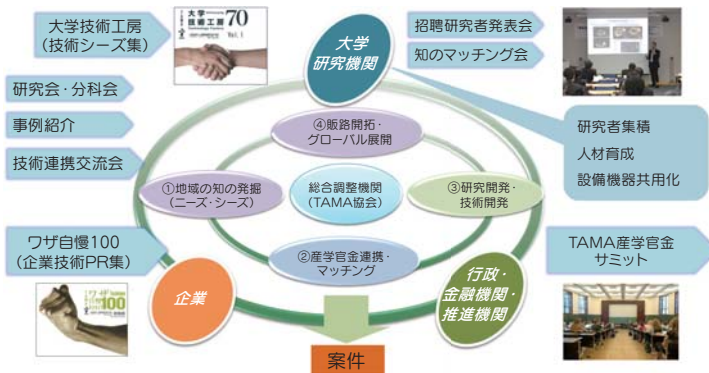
大学技術工房
(技術シーズ集)

大学
技術工房
70
Vol.1

大学
研究機関

招聘研究者発表会

知のマッチング会

研究会・分科会

事例紹介

技術連携交流会

④販路開拓・
グローバル展開

研究者集積
人材育成
設備機器共用化

①地域の知の発掘
(ニーズ・シーズ)

総合調整機関
(TAMA協会)

③研究開発・
技術開発

ワザ自慢100
(企業技術PR集)

②産学官金連携・
マッチング

TAMA産学官金
サミット

ワザ自慢
100

企業

行政・
金融機関・
推進機関

案件